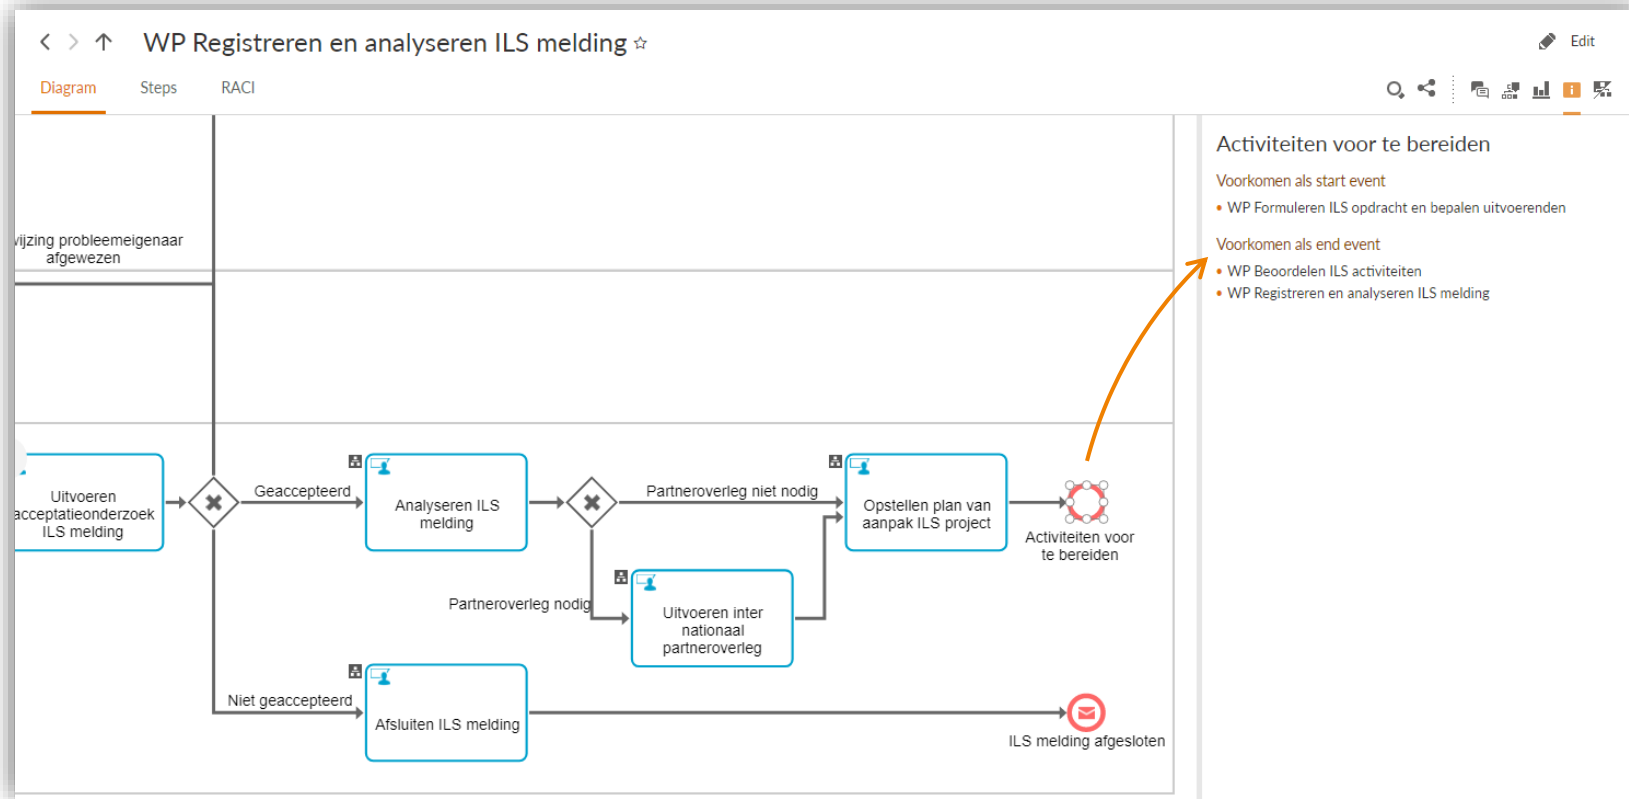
WP Registreren en analyseren ILS melding ☆

Edit

Diagram Steps RACI

vijzing probleemeigenaar afgewezen

Uitvoeren acceptatieonderzoek ILS melding

Geaccepteerd

Analyseren ILS melding

Partneroverleg niet nodig

Opstellen plan van aanpak ILS project

Activiteiten voor te bereiden

Partneroverleg nodig

Uitvoeren inter nationaal partneroverleg

Niet geaccepteerd

Afsluiten ILS melding

ILS melding afgesloten

Activiteiten voor te bereiden

Voorkomen als start event

• WP Formuleren ILS opdracht en bepalen uitvoerenden

Voorkomen als end event

• WP Beoordelen ILS activiteiten
• WP Registreren en analyseren ILS melding